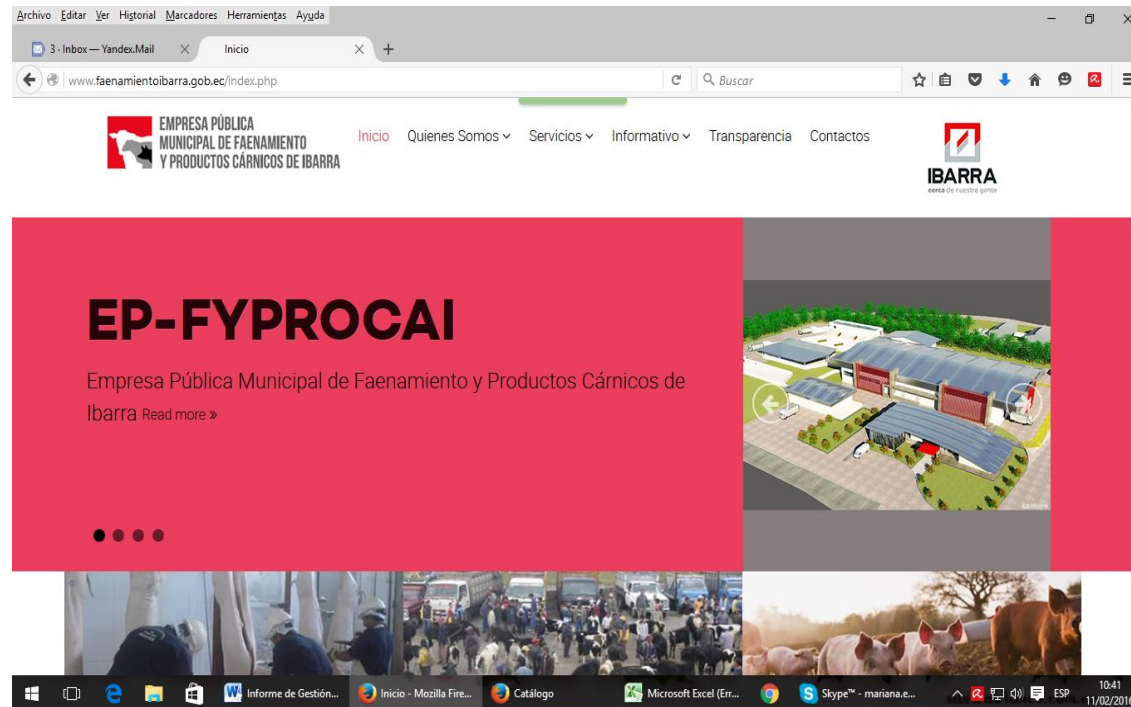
Archivo Editar Ver Historial Marcadores Herramientas Ayuda

3 - Inbox — Yandex.Mail

Inicio

www.faenamientoibarra.gob.ec/index.php

Buscar

EMPRESA PÚBLICA MUNICIPAL DE FAENAMIENTO Y PRODUCTOS CÁRNICOS DE IBARRA

Inicio Quienes Somos Servicios Informativo Transparencia Contactos

IBARRA
cerca de nuestra gente

EP-FYPROCAI

Empresa Pública Municipal de Faenamiento y Productos Cárnicos de Ibarra Read more »

Informe de Gestión... Inicio - Mozilla Fire... Catálogo Microsoft Excel (Err... Skype™ - mariana.e... ESP 10:41 11/02/2016